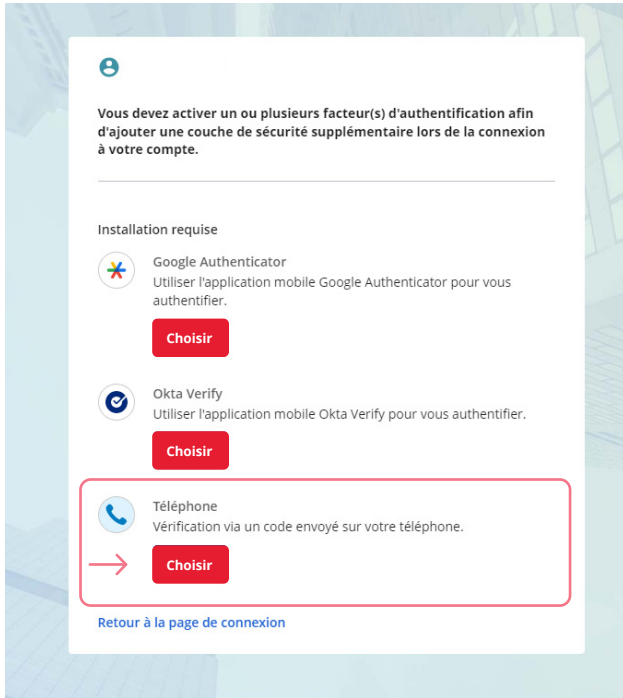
Vous devez activer un ou plusieurs facteur(s) d'authentification afin d'ajouter une couche de sécurité supplémentaire lors de la connexion à votre compte.

Installation requise

Google Authenticator
Utiliser l'application mobile Google Authenticator pour vous authentifier.
Choisir

Okta Verify
Utiliser l'application mobile Okta Verify pour vous authentifier.
Choisir

Téléphone
Vérification via un code envoyé sur votre téléphone.
Choisir

Retour à la page de connexion